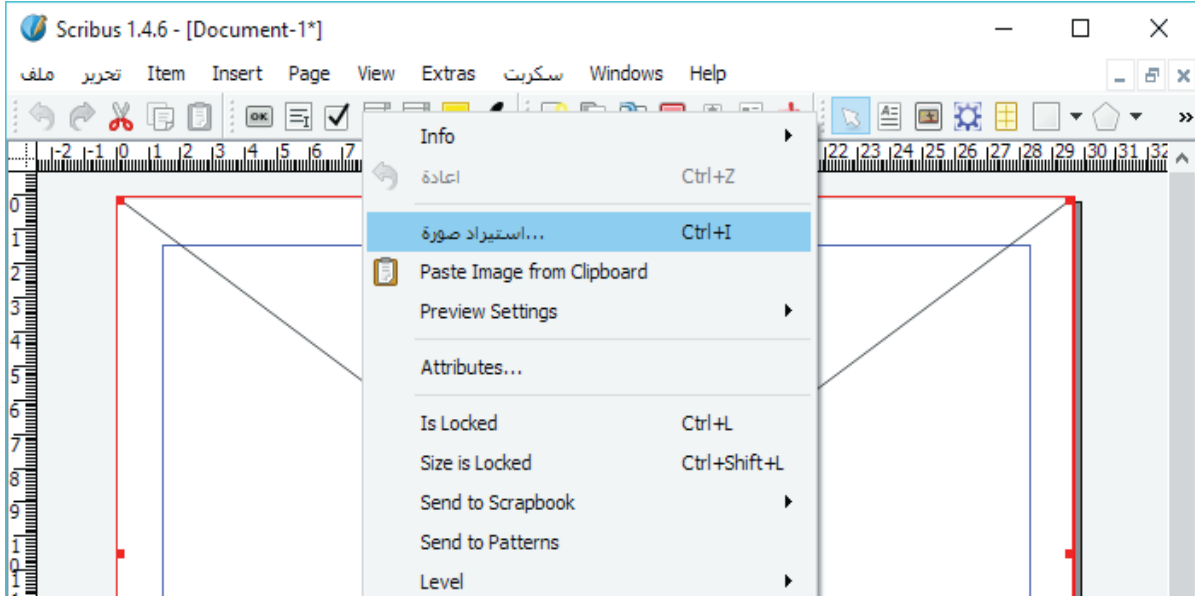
Scribus 1.4.6 - [Document-1*]

ملف تحرير Item Insert Page View Extras سكربت Windows Help

Info
اعادة Ctrl+Z
استيراد صورة... Ctrl+I
Paste Image from Clipboard
Preview Settings
Attributes...
Is Locked Ctrl+L
Size is Locked Ctrl+Shift+L
Send to Scrapbook
Send to Patterns
Level